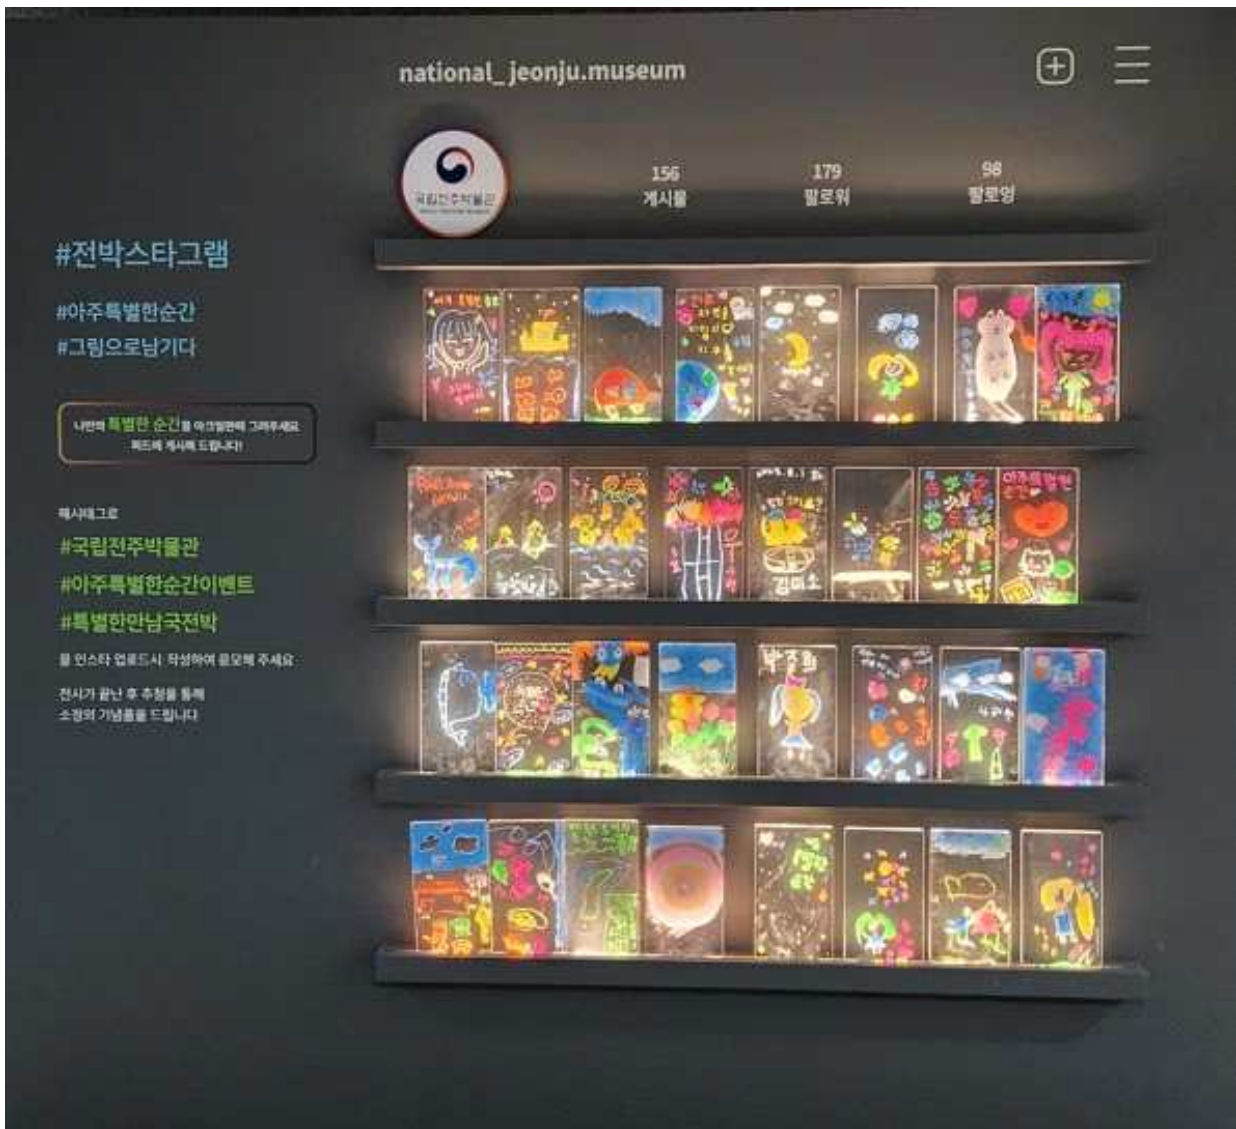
national_jeonju.museum

국립전주박물관

156
게시물

179
팔로워

98
팔로잉

#전박스타그램

#아주특별한순간
#그림으로남기다

나만의 특별한 순간을 아크릴판에 그려주세요
피드에 게시해 드립니다!

해시태그로
#국립전주박물관
#아주특별한순간이벤트
#특별한만남국전박
을 인스타 업로드시 작성하여 응모해 주세요

전시가 끝난 후 추첨을 통해
소정의 기념품을 드립니다